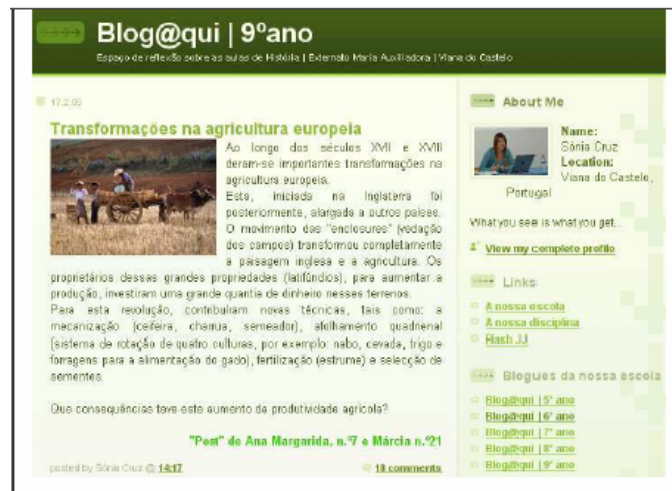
Blog@qui | 9ºano

Espaço de reflexão sobre as aulas de História | Externato Maria Auxiliadora | Viana do Castelo

17.2.08

Transformações na agricultura europeia

Ao longo dos séculos XVII e XVIII deram-se importantes transformações na agricultura europeia.

Esta, iniciada na Inglaterra foi posteriormente, alargada a outros países. O movimento das "enclosures" (vedação dos campos) transformou completamente a paisagem inglesa e a agricultura. Os proprietários dessas grandes propriedades (latifúndios), para aumentar a produção, investiram uma grande quantia de dinheiro nesses terrenos.

Para esta revolução, contribuíram novas técnicas, tais como: a mecanização (ceifeira, charrua, semeador), afolhamento quadrienal (sistema de rotação de quatro culturas, por exemplo: nabo, cevada, trigo e forragens para a alimentação do gado), fertilização (estrume) e selecção de sementes.

Que consequências teve este aumento da produtividade agrícola?

"Post" de Ana Margarida, n.º7 e Márcia n.º21

posted by Sónia Cruz @ 14:17

18 comments

About Me

Name: Sónia Cruz
Location: Viana do Castelo, Portugal

What you see is what you get...

View my complete profile

Links

A nossa escola
A nossa disciplina
Flash JJ

Blogues da nossa escola

Blog@qui | 5º ano
Blog@qui | 6º ano
Blog@qui | 7º ano
Blog@qui | 8º ano
Blog@qui | 9º ano